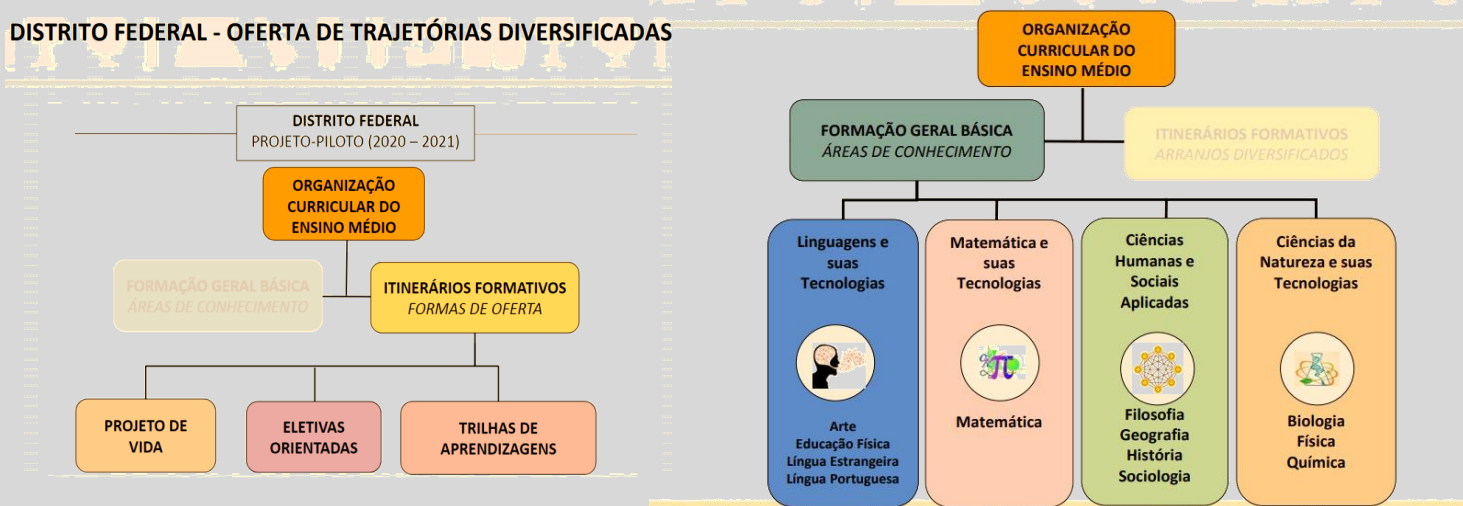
DISTRITO FEDERAL - OFERTA DE TRAJETÓRIAS DIVERSIFICADAS

DISTRITO FEDERAL
PROJETO-PILOTO (2020 – 2021)

ORGANIZAÇÃO CURRICULAR DO ENSINO MÉDIO

FORMAÇÃO GERAL BÁSICA
ÁREAS DE CONHECIMENTO

ITINERÁRIOS FORMATIVOS
FORMAS DE OFERTA

PROJETO DE VIDA

ELETIVAS ORIENTADAS

TRILHAS DE APRENDIZAGENS

ORGANIZAÇÃO CURRICULAR DO ENSINO MÉDIO

FORMAÇÃO GERAL BÁSICA
ÁREAS DE CONHECIMENTO

ITINERÁRIOS FORMATIVOS
ARRANJOS DIVERSIFICADOS

Linguagens e suas Tecnologias

Arte
Educação Física
Língua Estrangeira
Língua Portuguesa

Matemática e suas Tecnologias

Matemática

Ciências Humanas e Sociais Aplicadas

Filosofia
Geografia
História
Sociologia

Ciências da Natureza e suas Tecnologias

Biologia
Física
Química